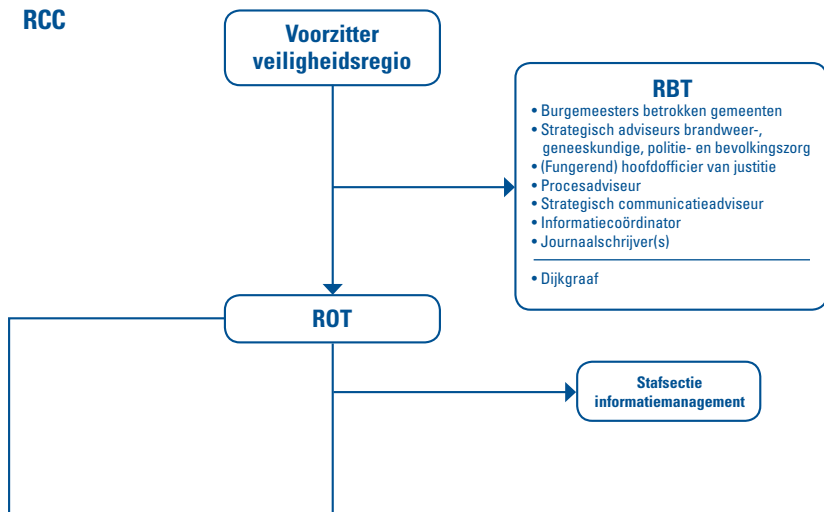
RCC

Voorzitter veiligheidsregio

RBT
• Burgemeesters betrokken gemeenten
• Strategisch adviseurs brandweer-, geneeskundige, politie- en bevolkingszorg
• (Fungerend) hoofdofficier van justitie
• Procesadviseur
• Strategisch communicatieadviseur
• Informatiecoördinator
• Journaalschrijver(s)

• Dijkgraaf

ROT

Stafsectie informatiemanagement